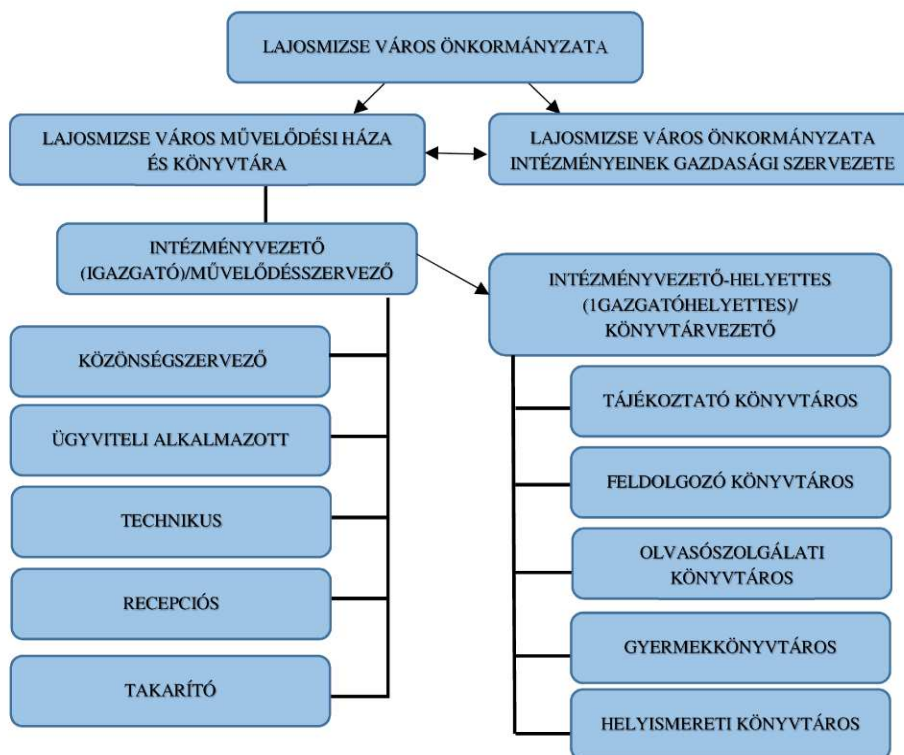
LAJOSMIZSE VÁROS ÖNKORMÁNYZATA

LAJOSMIZSE VÁROS MŰVELŐDÉSI HÁZA ÉS KÖNYVTÁRA

LAJOSMIZSE VÁROS ÖNKORMÁNYZATA INTÉZMÉNYEINEK GAZDASÁGI SZERVEZETE

INTÉZMÉNYVEZETŐ (IGAZGATÓ)/MŰVELŐDÉSSZERVEZŐ

INTÉZMÉNYVEZETŐ-HELYETTES (1GAZGATÓHELYETTES)/ KÖNYVTÁRVEZETŐ

KÖZÖNSÉGSZERVEZŐ

ÜGYVITELI ALKALMAZOTT

TECHNIKUS

RECEPCIÓS

TAKARÍTÓ

TÁJÉKOZTATÓ KÖNYVTÁROS

FELDOLGOZÓ KÖNYVTÁROS

OLVASÓSZOLGÁLATI KÖNYVTÁROS

GYERMEKKÖNYVTÁROS

HELYISMERETI KÖNYVTÁROS